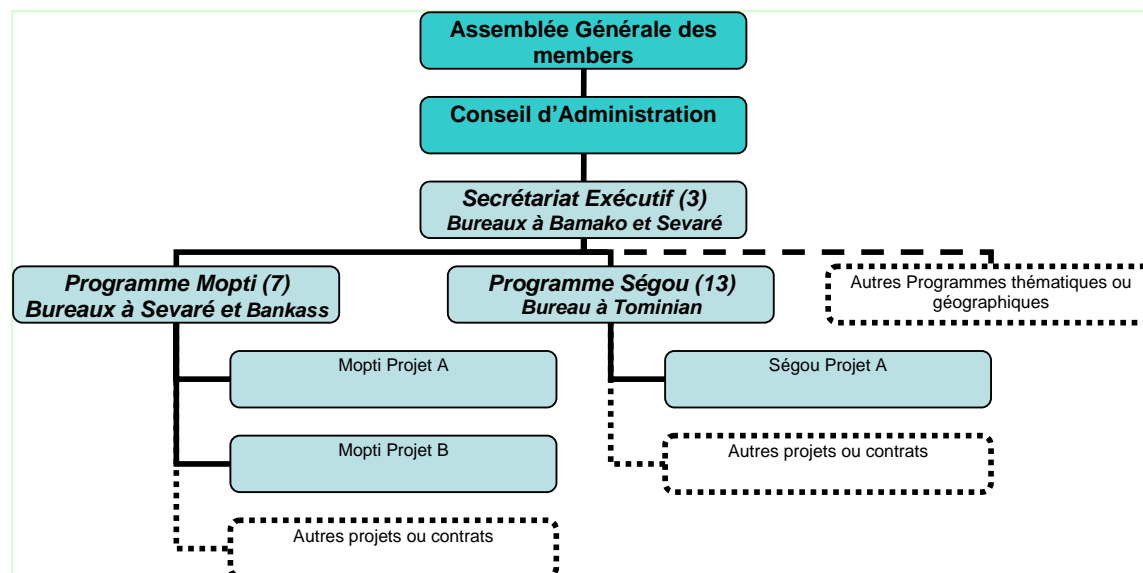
Assemblée Générale des members

Conseil d'Administration

Secrétariat Exécutif (3)
Bureaux à Bamako et Sevaré

Programme Mopti (7)
Bureaux à Sevaré et Bankass

Programme Ségou (13)
Bureau à Tominian

Autres Programmes thématiques ou géographiques

Mopti Projet A

Mopti Projet B

Autres projets ou contrats

Ségou Projet A

Autres projets ou contrats